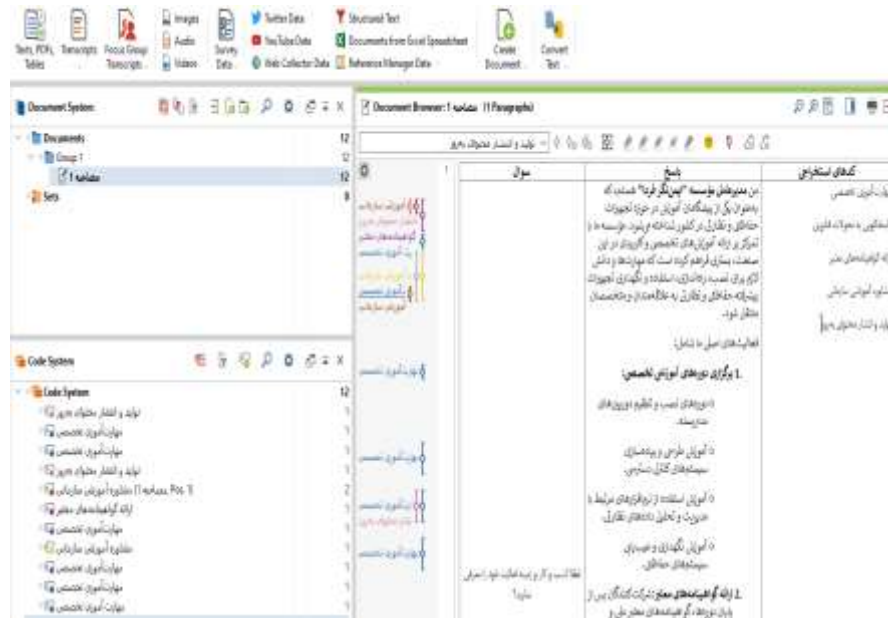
Texts, PDFs, Tables Transcripts Focus Group Transcripts Images Audio Videos Survey Data Twitter Data YouTube Data Web Collector Data Structured Text Documents from Excel Spreadsheet Reference Manager Data Create Document Convert Text

Document System 12
Documents 12
Group 1 12
مصاحبه 1 12
Sets 0

Code System 12
Code System 12
تولید و انتشار محتوای معتبر 1
مهارت آموزی تخصصی 1
مهارت آموزی تخصصی 1
تولید و انتشار محتوای معتبر 1
(مصاحبه 1، Pos. 1) مشاوره آموزش سازمانی 2
ارائه گواهینامه های معتبر 1
مهارت آموزی تخصصی 1
مشاوره آموزش سازمانی 1
مهارت آموزی تخصصی 1
مهارت آموزی تخصصی 1
مهارت آموزی تخصصی 1

Document Browser: مصاحبه 1 (1 Paragraphs)
تولید و انتشار محتوای معتبر

| سوال | پاسخ | کدهای استخراجی |
|---|---|---|
| لطفا کسب و کار و زمینه فعالیت خود را معرفی نمایید؟ | من مدیرعامل موسسه "ایمن نگر فرد" هستم که بعنوان یکی از پیشگامان آموزش در حوزه تجهیزات حفاظتی و نظارتی در کشور شناخته می شود. موسسه ما با تمرکز بر ارائه آموزش های تخصصی و کاربردی در این صنعت، بستری فراهم کرده است که مهارت ها و دانش لازم برای نصب، راه اندازی، استفاده و نگهداری تجهیزات پیشرفته حفاظتی و نظارتی به علاقه مندان و متخصصان منتقل شود. فعالیت های اصلی ما شامل: 1. برگزاری دوره های آموزشی تخصصی: ○ دوره های نصب و تنظیم دوربین های مداربسته. ○ آموزش طراحی و پیاده سازی سیستم های کنترل دسترسی. ○ آموزش استفاده از نرم افزارهای مرتبط با مدیریت و تحلیل داده های نظارتی. ○ آموزش نگهداری و عیب یابی سیستم های حفاظتی. 2. ارائه گواهینامه های معتبر: شرکت کنندگان پس از پایان دوره ها، گواهینامه های معتبر ملی و | مهارت آموزی تخصصی, استانداردسازی و تحولات قانونی, ارائه گواهینامه های معتبر, مشاوره آموزش سازمانی, تولید و انتشار محتوای معتبر |

مهارت آموزی تخصصی
مشاوره آموزش سازمانی
گواهینامه های معتبر
مهارت آموزی تخصصی